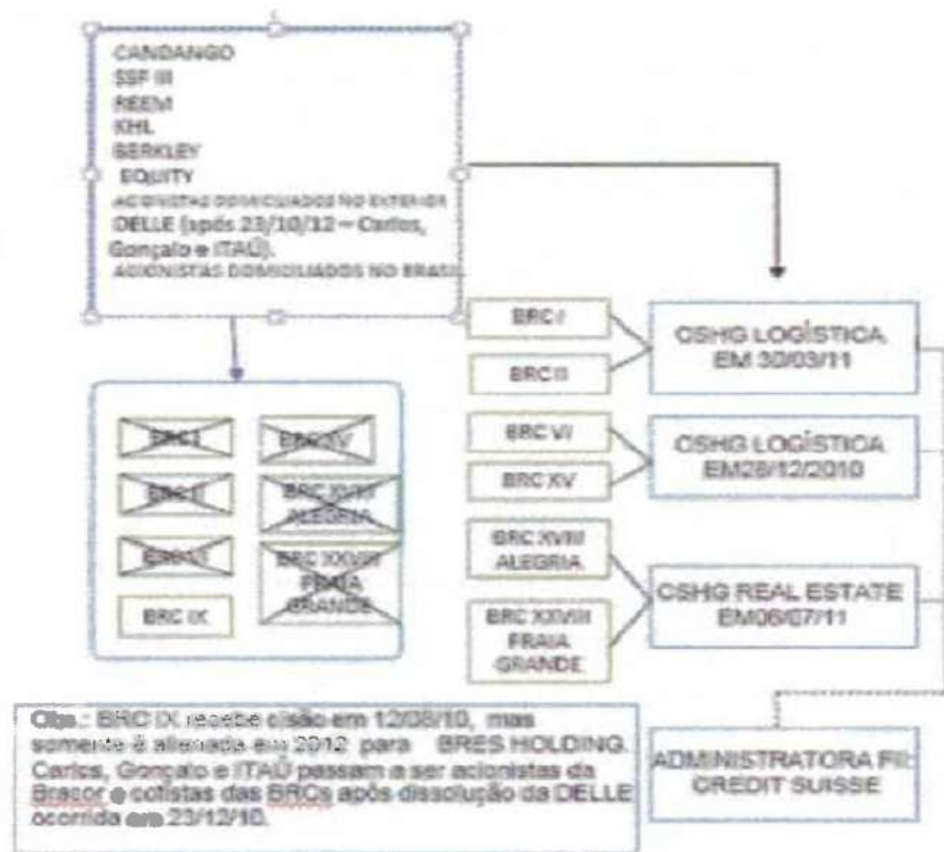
CANDANGO
SSF III
REEM
KHL
BERKLEY
EQUITY
ACIONISTAS DOMICILIADOS NO EXTERIOR
DELLE (após 23/10/12 – Carlos, Gonçalo e ITAÚ).
ACIONISTAS DOMICILIADOS NO BRASIL

BRC I
BRC II
BRC VI
BRC XV
BRC XVIII ALEGRIA
BRC XXVIII PRAIA GRANDE
BRC IX

BRC I
BRC II
BRC VI
BRC XV
BRC XVIII ALEGRIA
BRC XXVIII PRAIA GRANDE

CSHG LOGÍSTICA EM 30/03/11

CSHG LOGÍSTICA EM28/12/2010

CSHG REAL ESTATE EM06/07/11

Obs.: BRC IX recebe cisão em 12/08/10, mas somente é alienada em 2012 para BRES HOLDING. Carlos, Gonçalo e ITAÚ passam a ser acionistas da Bracor e cotistas das BRCs após dissolução da DELLE ocorrida em 23/12/10.

ADMINISTRATORA FII: CREDIT SUISSE